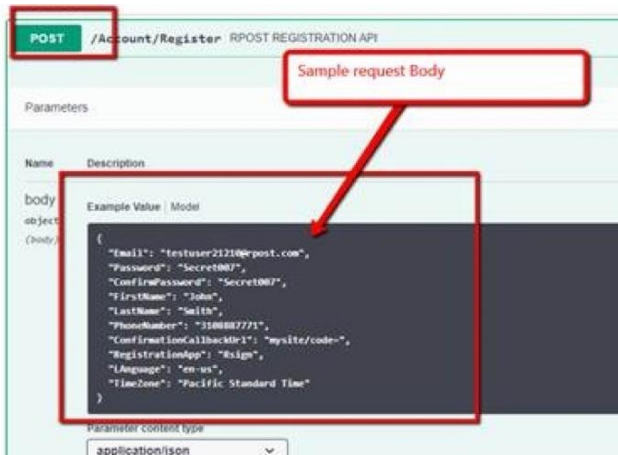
POST /Account/Register RPOST REGISTRATION API

Sample request Body

Parameters

Name Description

body
object
(body)

Example Value | Model

{
"Email": "testuser21210@rpost.com",
"Password": "Secret007",
"ConfirmPassword": "Secret007",
"FirstName": "John",
"LastName": "Smith",
"PhoneNumber": "3108887771",
"ConfirmationCallbackUrl": "mysite/code=",
"RegistrationApp": "Rsign",
"LAnguage": "en-us",
"TimeZone": "Pacific Standard Time"
}

Parameter content type
application/json